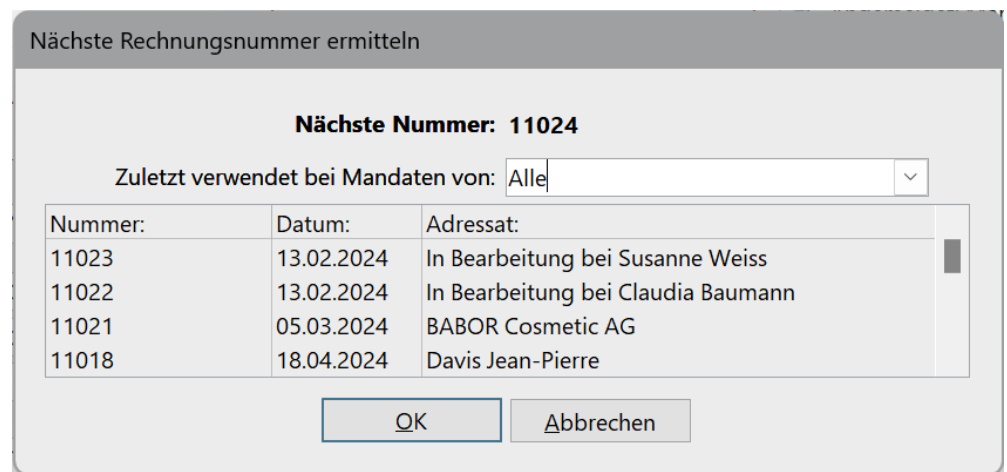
Nächste Rechnungsnummer ermitteln

Nächste Nummer: 11024

Zuletzt verwendet bei Mandaten von: Alle

| Nummer: | Datum: | Adressat: |
|---|---|---|
| 11023 | 13.02.2024 | In Bearbeitung bei Susanne Weiss |
| 11022 | 13.02.2024 | In Bearbeitung bei Claudia Baumann |
| 11021 | 05.03.2024 | BABOR Cosmetic AG |
| 11018 | 18.04.2024 | Davis Jean-Pierre |

OK

Abbrechen